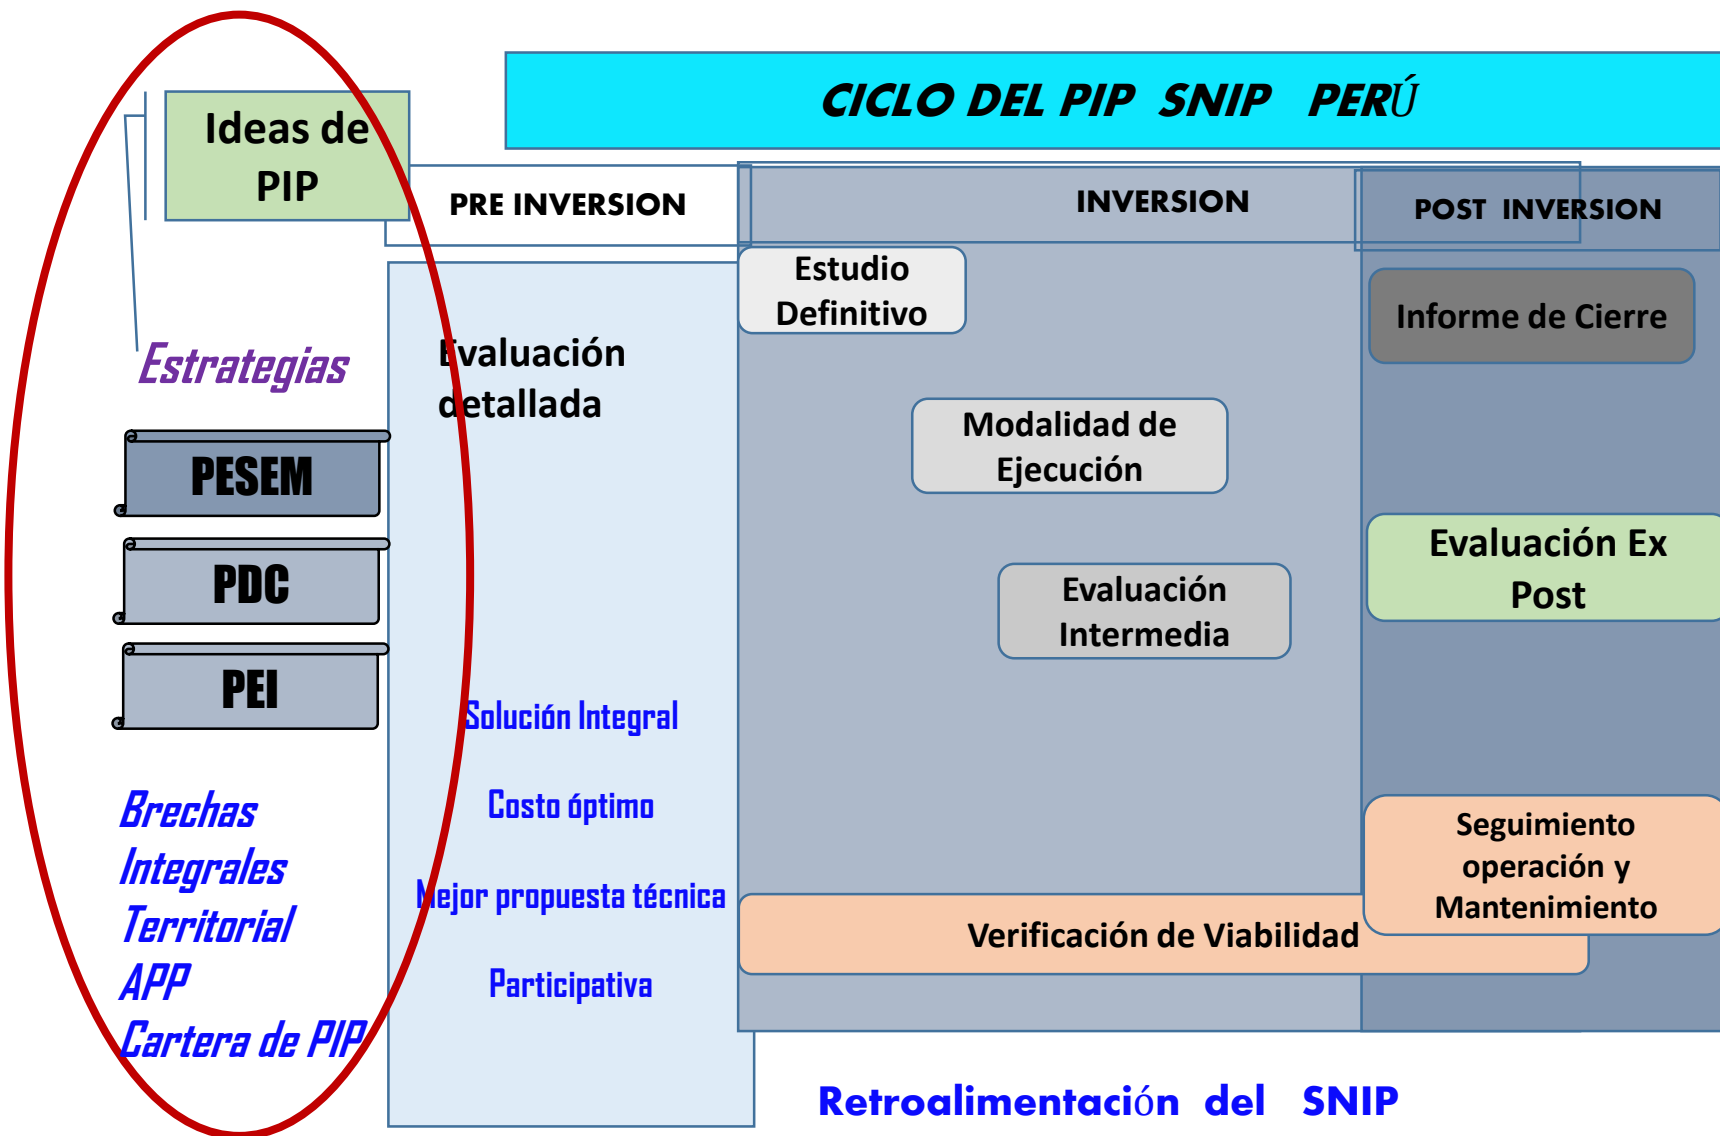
CICLO DEL PIP SNIP PERÚ

Ideas de PIP

PRE INVERSION

INVERSION

POST INVERSION

Estrategias

PESEM

PDC

PEI

Brechas
Integrales
Territorial
APP
Cartera de PIP

Evaluación detallada

Solución Integral

Costo óptimo

Mejor propuesta técnica

Participativa

Estudio Definitivo

Modalidad de Ejecución

Evaluación Intermedia

Verificación de Viabilidad

Informe de Cierre

Evaluación Ex Post

Seguimiento operación y Mantenimiento

Retroalimentación del SNIP